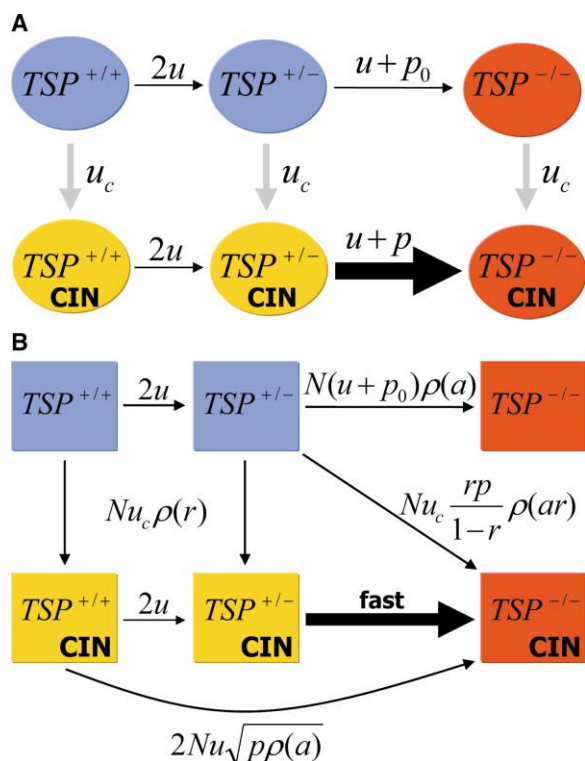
A

$TSP^{+/+}$ $2u$ $TSP^{+/-}$ $u+p_0$ $TSP^{-/-}$

$u_c$ $u_c$ $u_c$

$TSP^{+/+}$ CIN $2u$ $TSP^{+/-}$ CIN $u+p$ $TSP^{-/-}$ CIN

B

$TSP^{+/+}$ $2u$ $TSP^{+/-}$ $N(u+p_0)\rho(a)$ $TSP^{-/-}$

$Nu_c\rho(r)$

$Nu_c\frac{rp}{1-r}\rho(ar)$

$TSP^{+/+}$ CIN $2u$ $TSP^{+/-}$ CIN fast $TSP^{-/-}$ CIN

$2Nu\sqrt{p\rho(a)}$